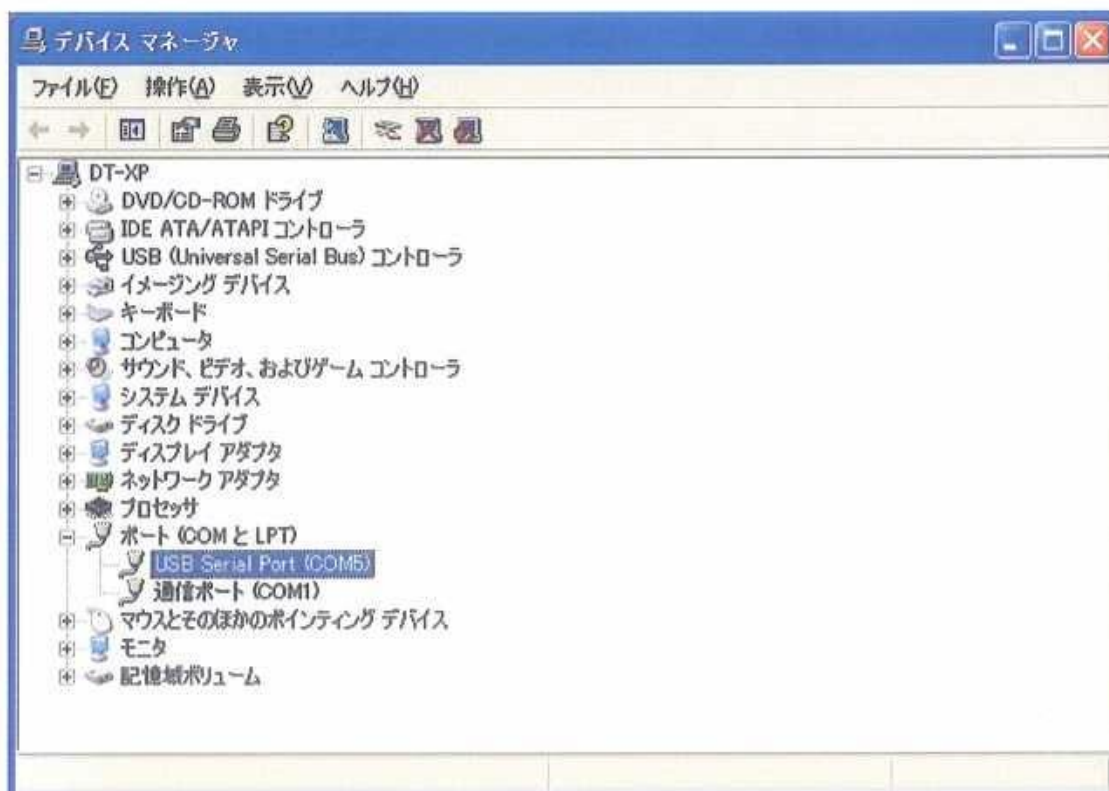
デバイス マネージャ

ファイル(F) 操作(A) 表示(V) ヘルプ(H)

DT-XP
DVD/CD-ROM ドライブ
IDE ATA/ATAPI コントローラ
USB (Universal Serial Bus) コントローラ
イメージング デバイス
キーボード
コンピュータ
サウンド、ビデオ、およびゲーム コントローラ
システム デバイス
ディスク ドライブ
ディスプレイ アダプタ
ネットワーク アダプタ
プロセッサ
ポート (COM と LPT)
USB Serial Port (COM5)
通信ポート (COM1)
マウスとそのほかのポインティング デバイス
モニタ
記憶域ボリューム